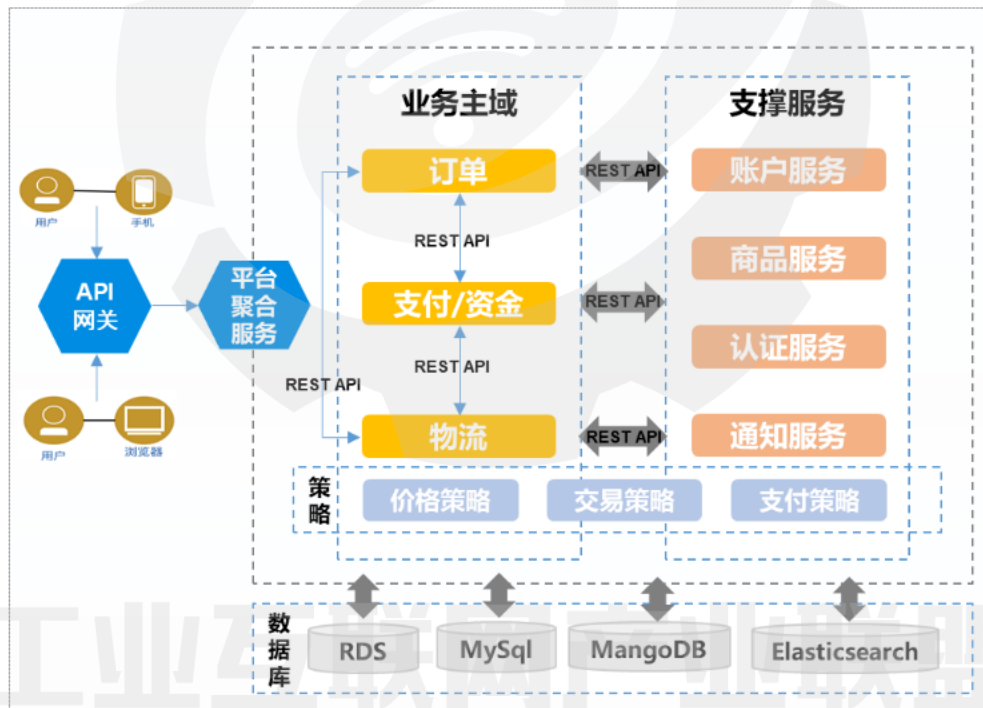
用户
手机
API 网关
平台聚合服务
用户
浏览器
REST API

业务主域
订单
REST API
支付/资金
REST API
物流

REST API
REST API
REST API

支撑服务
账户服务
商品服务
认证服务
通知服务

策略
价格策略
交易策略
支付策略

数据库
RDS
MySql
MangoDB
Elasticsearch

工业互联网产业联盟